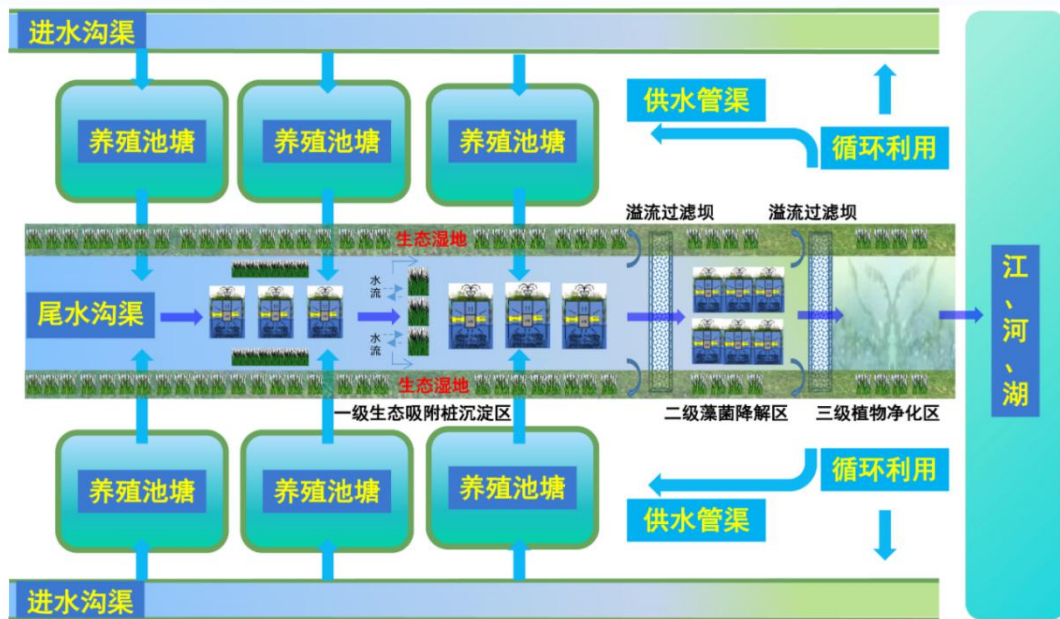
进水沟渠

养殖池塘

养殖池塘

养殖池塘

供水管渠

循环利用

溢流过滤坝

溢流过滤坝

生态湿地

尾水沟渠

水流

水流

生态湿地

一级生态吸附桩沉淀区

二级藻菌降解区

三级植物净化区

江、河、湖

养殖池塘

养殖池塘

养殖池塘

循环利用

供水管渠

进水沟渠